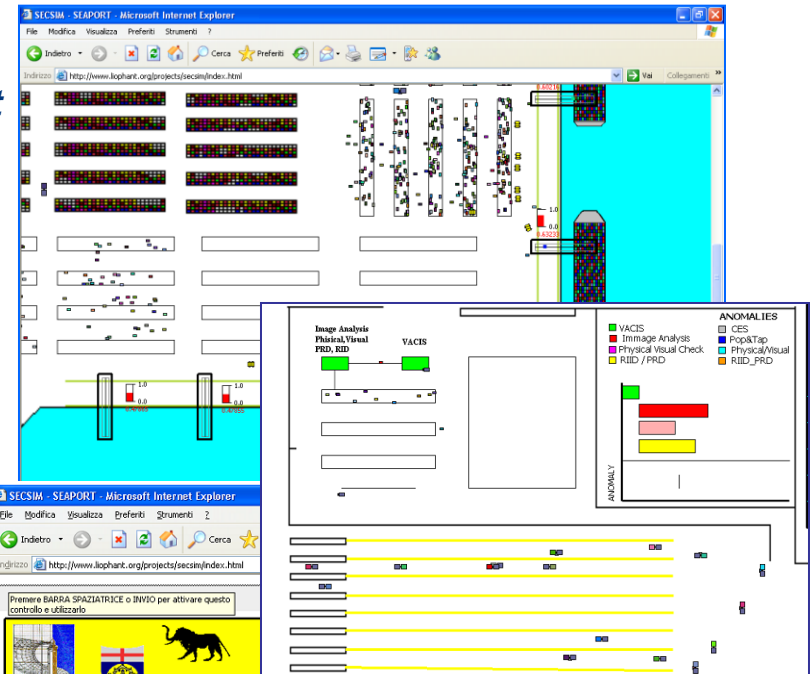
SECSIM - SEAPORT - Microsoft Internet Explorer

File Modifica Visualizza Preferiti Strumenti ?

Indietro Cerca Preferiti

Indirizzo http://www.liophant.org/projects/secsim/index.html Vai Collegamenti

0.60216

1.0

0.0

0.63233

1.0

0.0

1.0

0.0

Image Analysis Phisical,Visual PRD, RID

VACIS

ANOMALIES

VACIS

Immage Analysis

Physical Visual Check

RIID / PRD

CES

Pop&Tap

Physical/Visual

RIID_PRD

ANOMALY

SECSIM - SEAPORT - Microsoft Internet Explorer

File Modifica Visualizza Preferiti Strumenti ?

Indietro Cerca

Indirizzo http://www.liophant.org/projects/secsim/index.html

Premere BARRA SPAZIATRICE o INVIO per attivare questo controllo e utilizzarlo